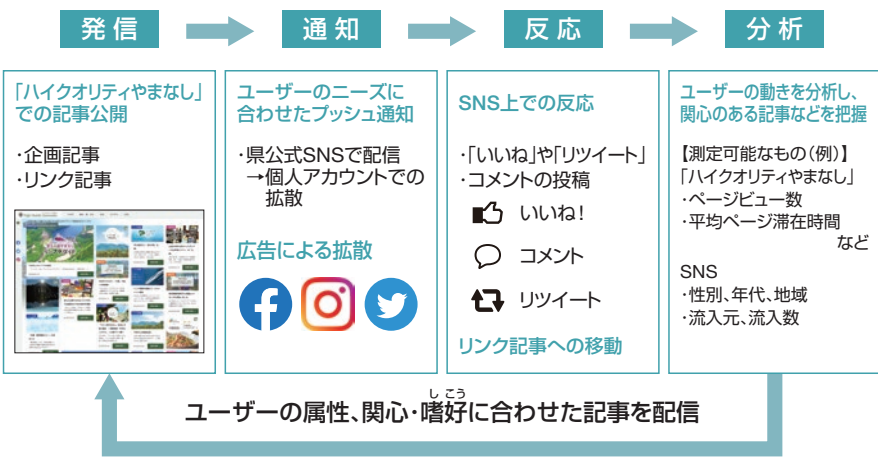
発信

通知

反応

分析

「ハイクオリティやまなし」での記事公開

・企画記事
・リンク記事

ユーザーのニーズに合わせたプッシュ通知

・県公式SNSで配信
→個人アカウントでの拡散

広告による拡散

SNS上での反応

・「いいね」や「リツイート」
・コメントの投稿

いいね！

コメント

リツイート

リンク記事への移動

ユーザーの動きを分析し、関心のある記事などを把握

【測定可能なもの（例）】
「ハイクオリティやまなし」
・ページビュー数
・平均ページ滞在時間
など

SNS
・性別、年代、地域
・流入元、流入数

ユーザーの属性、関心・嗜好（しこう）に合わせた記事を配信